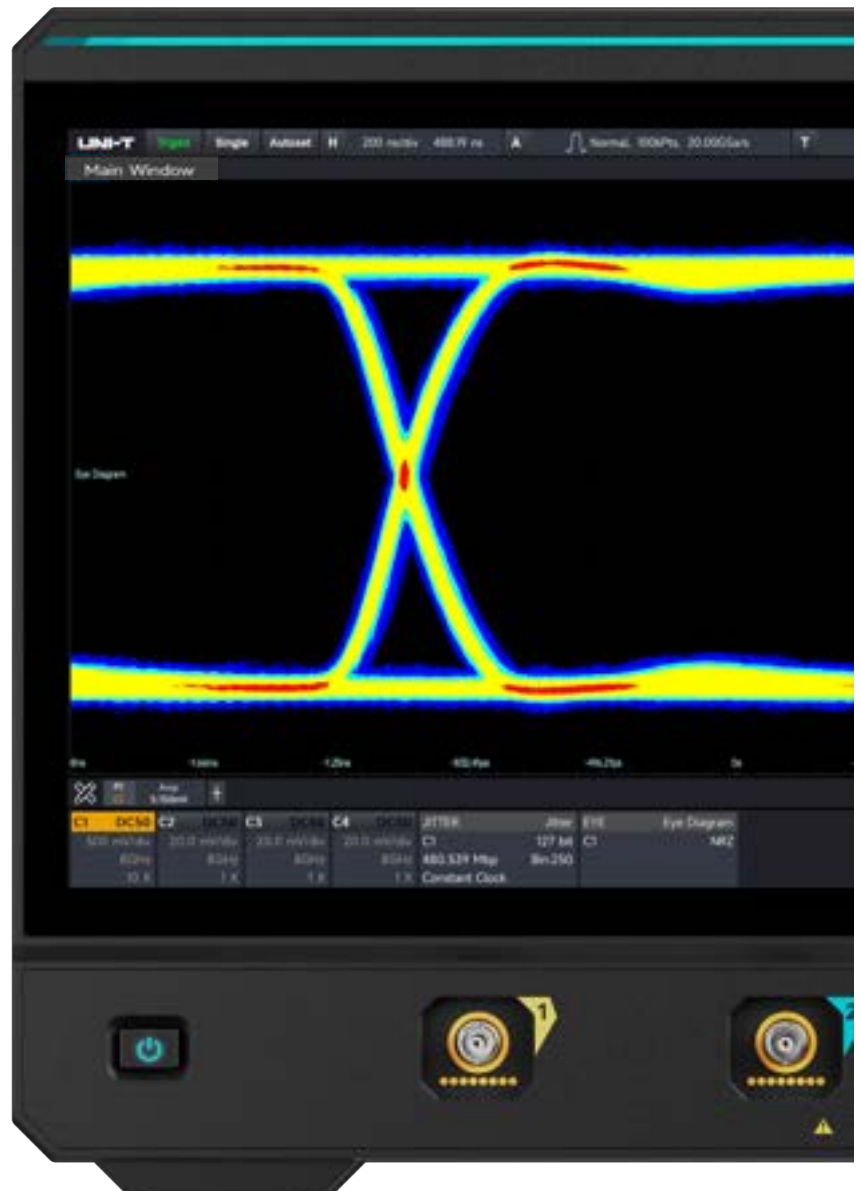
UNI-T Trigd Single Autoset H 200 ns/div 488.11 ns A Normal, 100kPts, 20.00GSa/s T

Main Window

Eye Diagram

0ns -1.6ns -1.25ns -833.4ps -416.25ps 0s

Acq 5.0Gb/s

| C1 DC50 | C2 DC50 | C3 DC50 | C4 DC50 | JITTER Jitter | EYE Eye Diagram |
|---|---|---|---|---|---|
| 500 mV/div | 20.0 mV/div | 20.0 mV/div | 20.0 mV/div | C1 127 bit | C1 NRZ |
| 8GHz | 8GHz | 8GHz | 8GHz | 480.539 Mbp Bin:250 | |
| 10 X | 1 X | 1 X | 1 X | Constant Clock | |

1

2